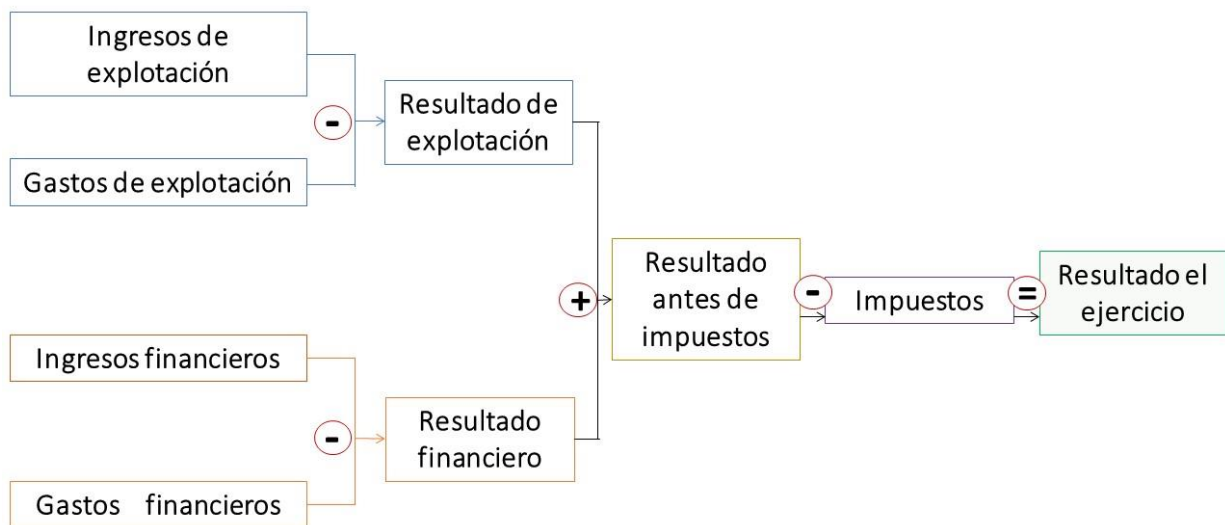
Ingresos de explotación

-

Resultado de explotación

Gastos de explotación

+

Resultado antes de impuestos

-

Impuestos

=

Resultado el ejercicio

Ingresos financieros

-

Resultado financiero

Gastos financieros